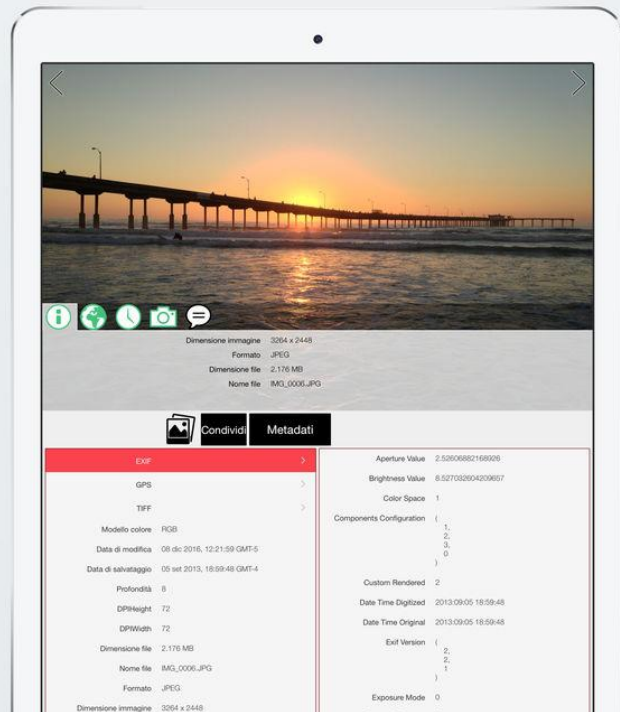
Dimensione immagine 3264 x 2448
Formato JPEG
Dimensione file 2.176 MB
Nome file IMG_0006.JPG

Condividi
Metadati

EXIF
GPS
TIFF
Modello colore RGB
Data di modifica 08 dic 2016, 12:21:59 GMT-5
Data di salvataggio 05 set 2013, 18:59:48 GMT-4
Profondità 8
DPIHeight 72
DPIWidth 72
Dimensione file 2.176 MB
Nome file IMG_0006.JPG
Formato JPEG
Dimensione immagine 3264 x 2448

Aperture Value 2.52606882168926
Brightness Value 8.527032604209657
Color Space 1
Components Configuration ( 1, 2, 3, 0 )
Custom Rendered 2
Date Time Digitized 2013:09:05 18:59:48
Date Time Original 2013:09:05 18:59:48
Exif Version ( 2, 2, 1 )
Exposure Mode 0